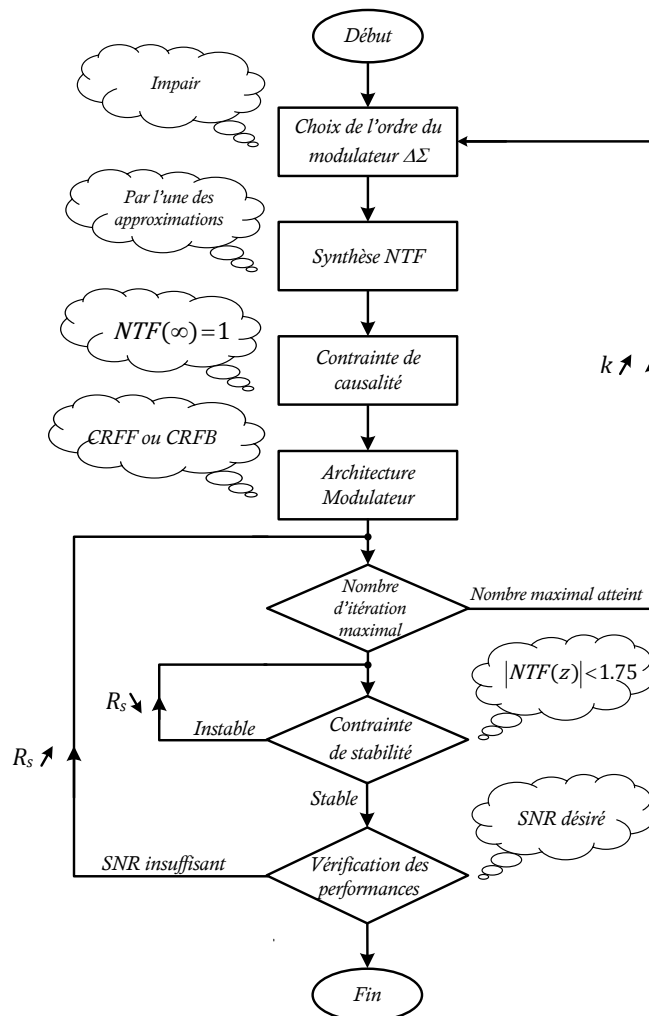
Début

Impair

Choix de l'ordre du modulateur $\Delta\Sigma$

Par l'une des approximations

Synthèse NTF

$NTF(\infty)=1$

Contrainte de causalité

$k \nearrow$

CRFF ou CRFB

Architecture Modulateur

Nombre d'itération maximal

Nombre maximal atteint

$|NTF(z)|<1.75$

$R_s \searrow$

Instable

Contrainte de stabilité

$R_s \nearrow$

Stable

SNR désiré

SNR insuffisant

Vérification des performances

Fin